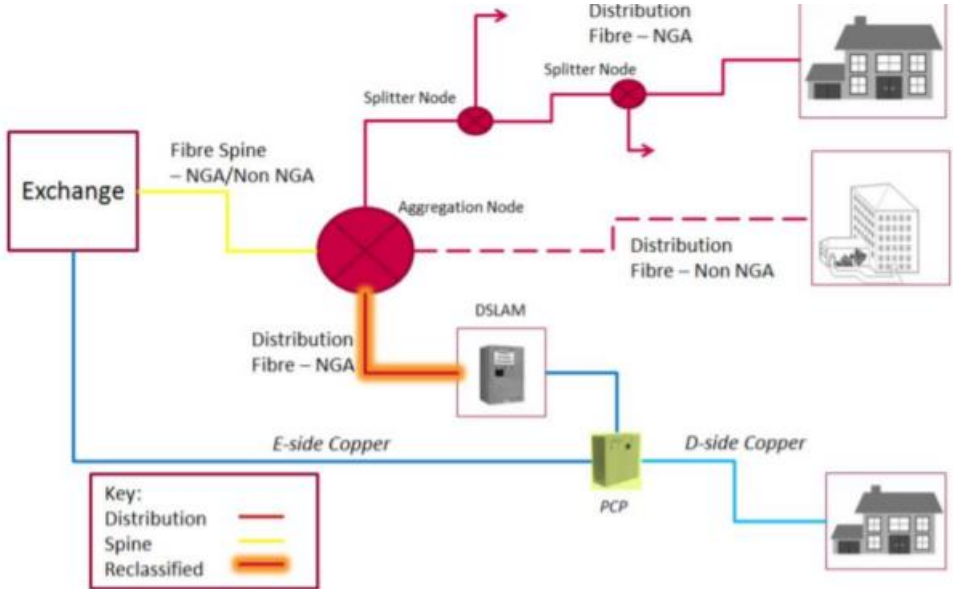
Distribution
Fibre – NGA

Splitter Node

Splitter Node

Exchange

Fibre Spine
– NGA/Non NGA

Aggregation Node

Distribution
Fibre – Non NGA

DSLAM

Distribution
Fibre – NGA

E-side Copper

D-side Copper

PCP

Key:
Distribution
Spine
Reclassified